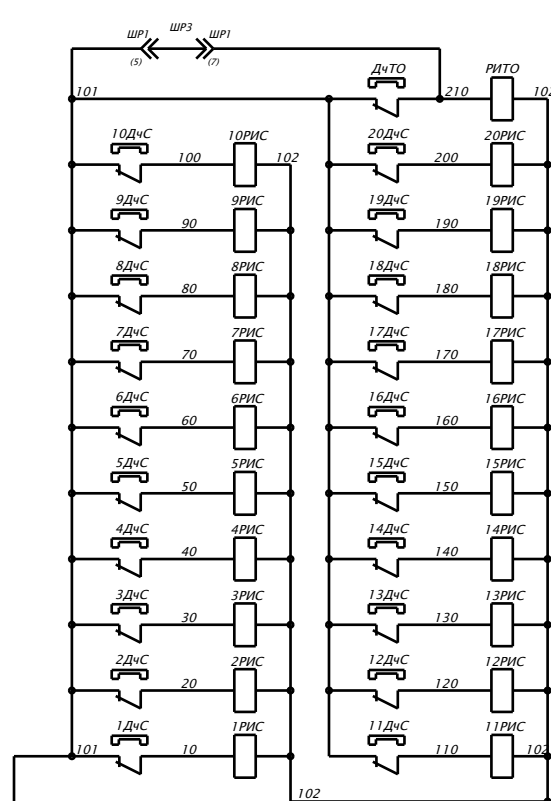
ШР1
ШР3
ШР1
(5)
(7)
101
ДчТО
210
РИТО
102
10ДчС
100
10РИС
102
20ДчС
200
20РИС
9ДчС
90
9РИС
19ДчС
190
19РИС
8ДчС
80
8РИС
18ДчС
180
18РИС
7ДчС
70
7РИС
17ДчС
170
17РИС
6ДчС
60
6РИС
16ДчС
160
16РИС
5ДчС
50
5РИС
15ДчС
150
15РИС
4ДчС
40
4РИС
14ДчС
140
14РИС
3ДчС
30
3РИС
13ДчС
130
13РИС
2ДчС
20
2РИС
12ДчС
120
12РИС
1ДчС
101
10
1РИС
11ДчС
110
11РИС
102
102